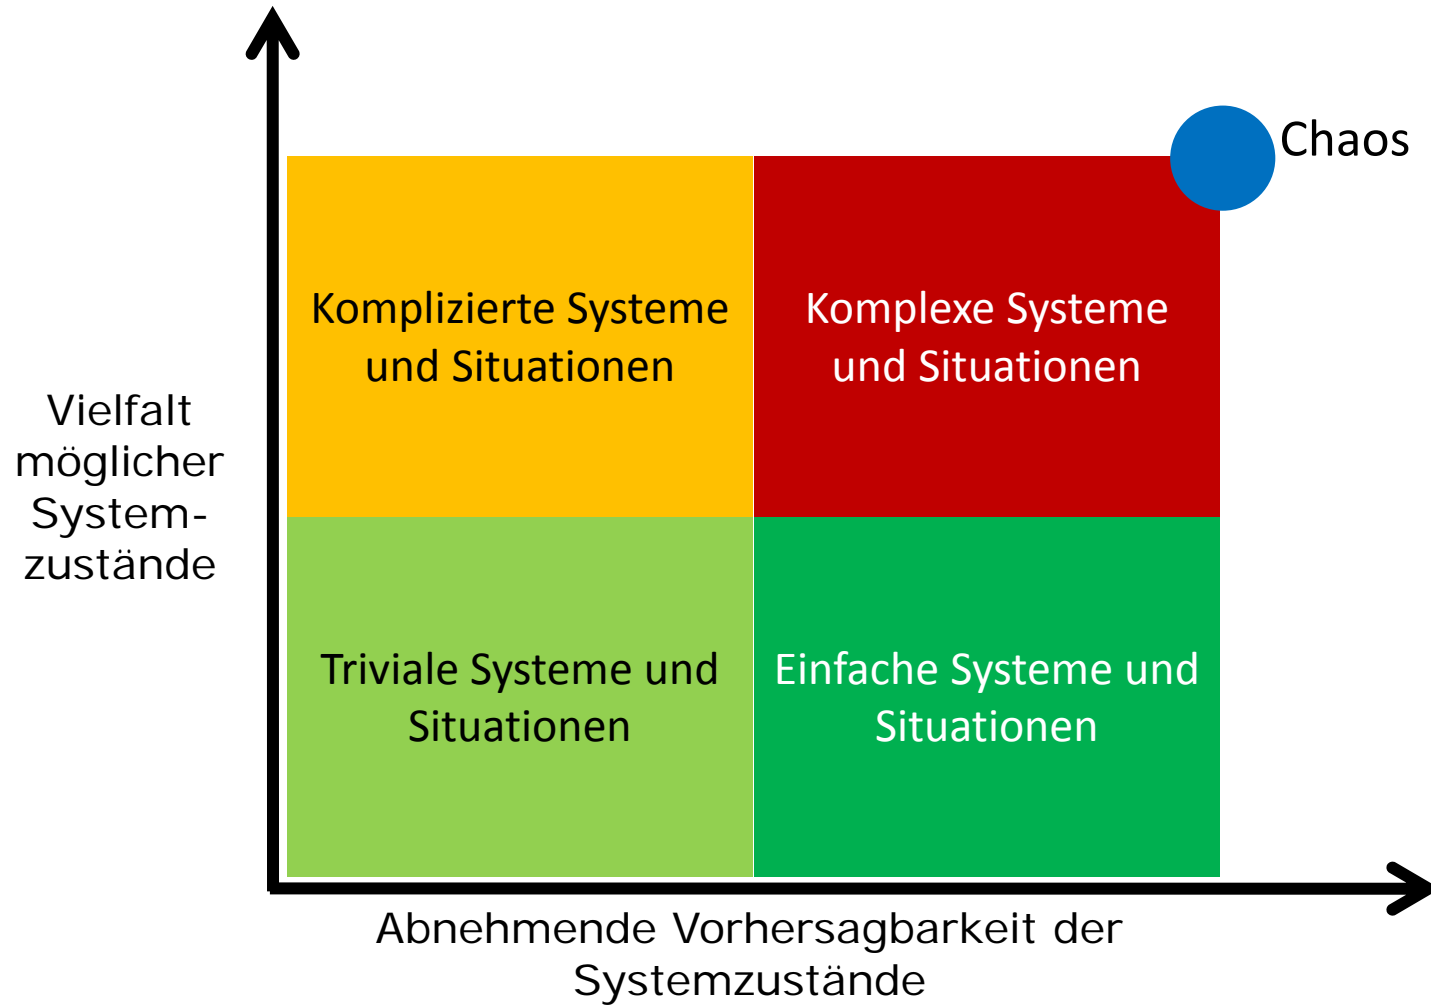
Chaos

Vielfalt möglicher System-zustände

Komplizierte Systeme und Situationen

Komplexe Systeme und Situationen

Triviale Systeme und Situationen

Einfache Systeme und Situationen

Abnehmende Vorhersagbarkeit der Systemzustände